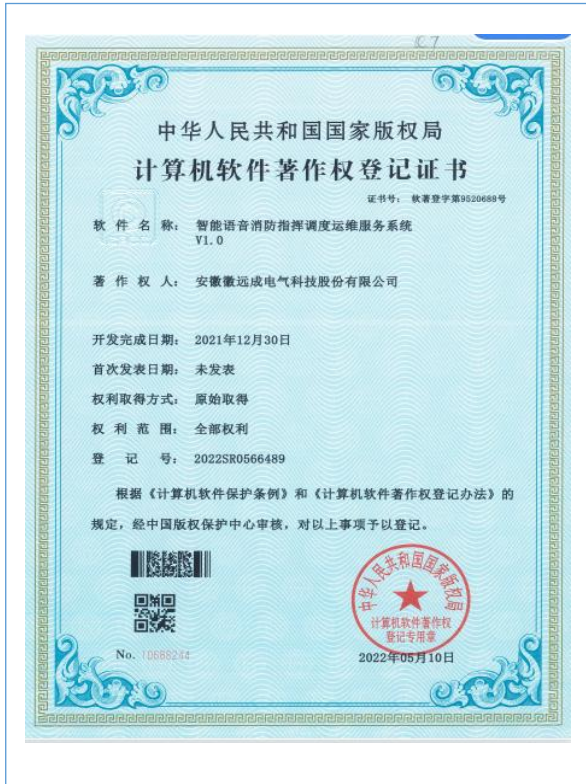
中华人民共和国国家版权局

计算机软件著作权登记证书

证书号：软著登字第9520688号

软件名称：智能语音消防指挥调度运维服务系统 V1.0

著作权人：安徽徽远成电气科技股份有限公司

开发完成日期：2021年12月30日

首次发表日期：未发表

权利取得方式：原始取得

权利范围：全部权利

登记号：2022SR0566489

根据《计算机软件保护条例》和《计算机软件著作权登记办法》的规定，经中国版权保护中心审核，对以上事项予以登记。

中华人民共和国国家版权局 计算机软件著作权登记专用章

No. 10688244

2022年05月10日